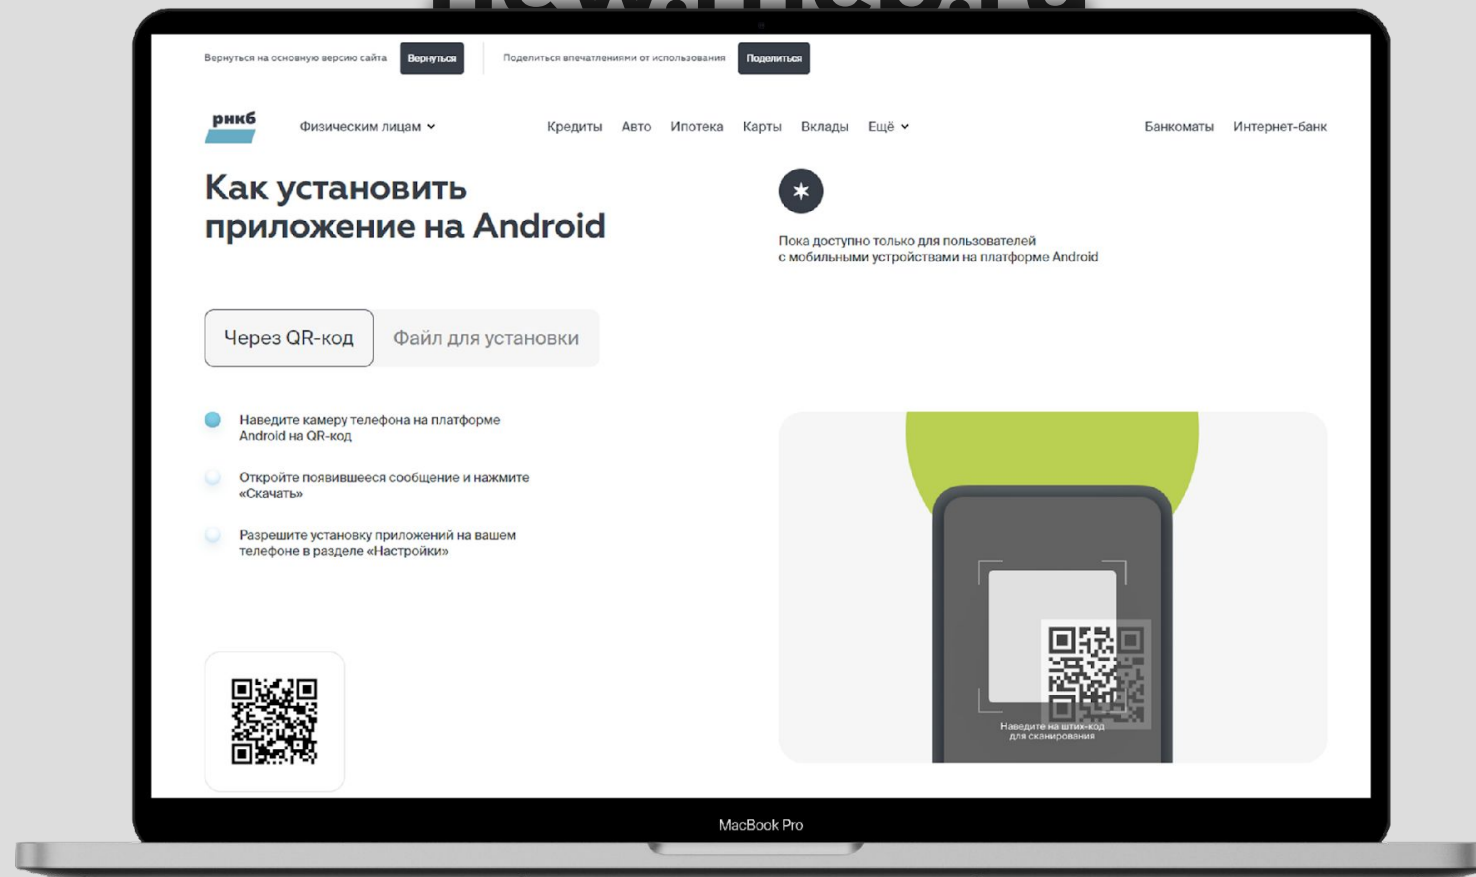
Вернуться на основную версию сайта Вернуться

Поделиться впечатлениями от использования Поделиться

рнкб

Физическим лицам

Кредиты Авто Ипотека Карты Вклады Ещё

Банкоматы Интернет-банк

Как установить приложение на Android

Пока доступно только для пользователей с мобильными устройствами на платформе Android

Через QR-код

Файл для установки

Наведите камеру телефона на платформе Android на QR-код

Откройте появившееся сообщение и нажмите «Скачать»

Разрешите установку приложений на вашем телефоне в разделе «Настройки»

Наведите на штих-код для сканирования

MacBook Pro